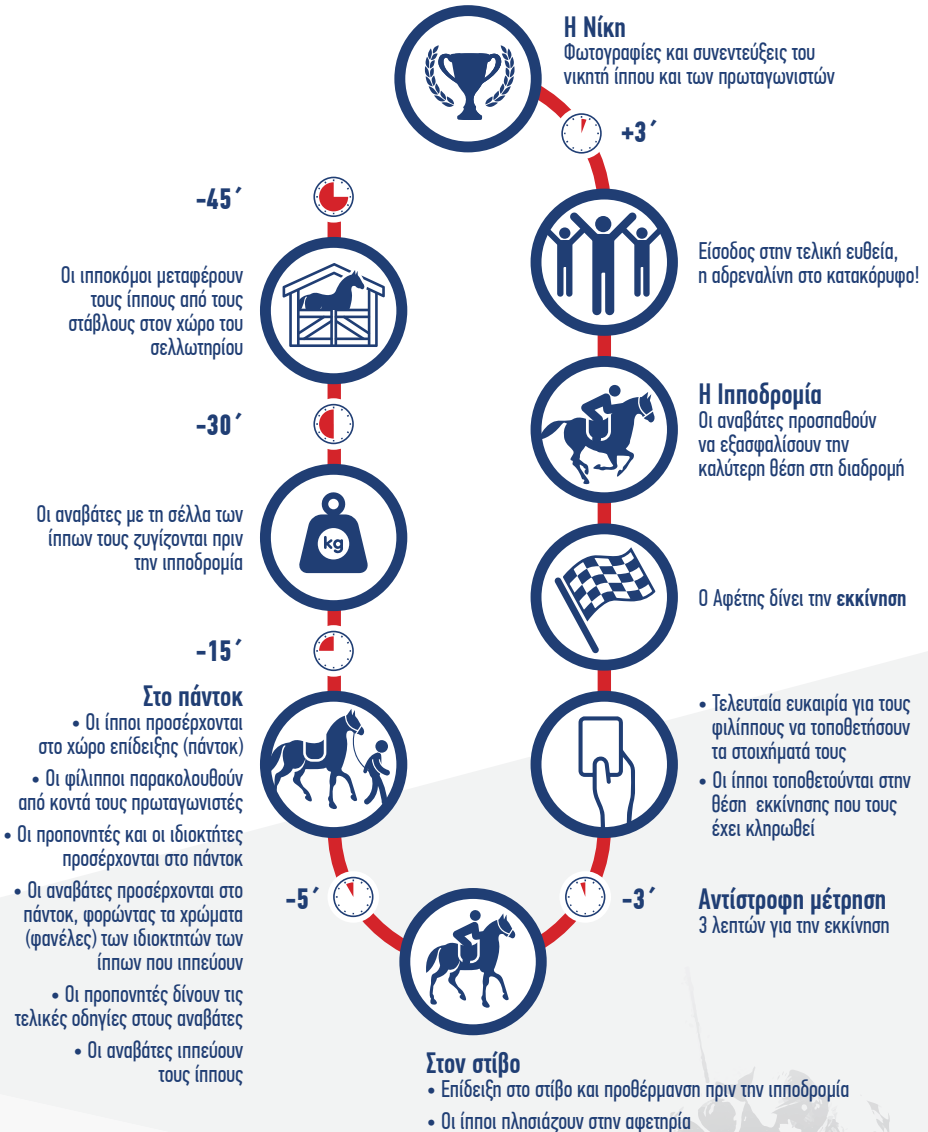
-45΄

Οι ιπποκόμοι μεταφέρουν τους ίππους από τους στάβλους στον χώρο του σελλωτηρίου

-30΄

Οι αναβάτες με τη σέλλα των ίππων τους ζυγίζονται πριν την ιπποδρομία

kg

-15΄

Στο πάντοκ
• Οι ίπποι προσέρχονται στο χώρο επίδειξης (πάντοκ)
• Οι φίλιπποι παρακολουθούν από κοντά τους πρωταγωνιστές
• Οι προπονητές και οι ιδιοκτήτες προσέρχονται στο πάντοκ
• Οι αναβάτες προσέρχονται στο πάντοκ, φορώντας τα χρώματα (φανέλες) των ιδιοκτητών των ίππων που ιππεύουν
• Οι προπονητές δίνουν τις τελικές οδηγίες στους αναβάτες
• Οι αναβάτες ιππεύουν τους ίππους

-5΄

Η Νίκη
Φωτογραφίες και συνεντεύξεις του νικητή ίππου και των πρωταγωνιστών

+3΄

Είσοδος στην τελική ευθεία, η αδρεναλίνη στο κατακόρυφο!

Η Ιπποδρομία
Οι αναβάτες προσπαθούν να εξασφαλίσουν την καλύτερη θέση στη διαδρομή

Ο Αφέτης δίνει την εκκίνηση

• Τελευταία ευκαιρία για τους φιλίππους να τοποθετήσουν τα στοιχήματά τους
• Οι ίπποι τοποθετούνται στην θέση εκκίνησης που τους έχει κληρωθεί

-3΄

Αντίστροφη μέτρηση
3 λεπτών για την εκκίνηση

Στον στίβο
• Επίδειξη στο στίβο και προθέρμανση πριν την ιπποδρομία
• Οι ίπποι πλησιάζουν στην αφετηρία